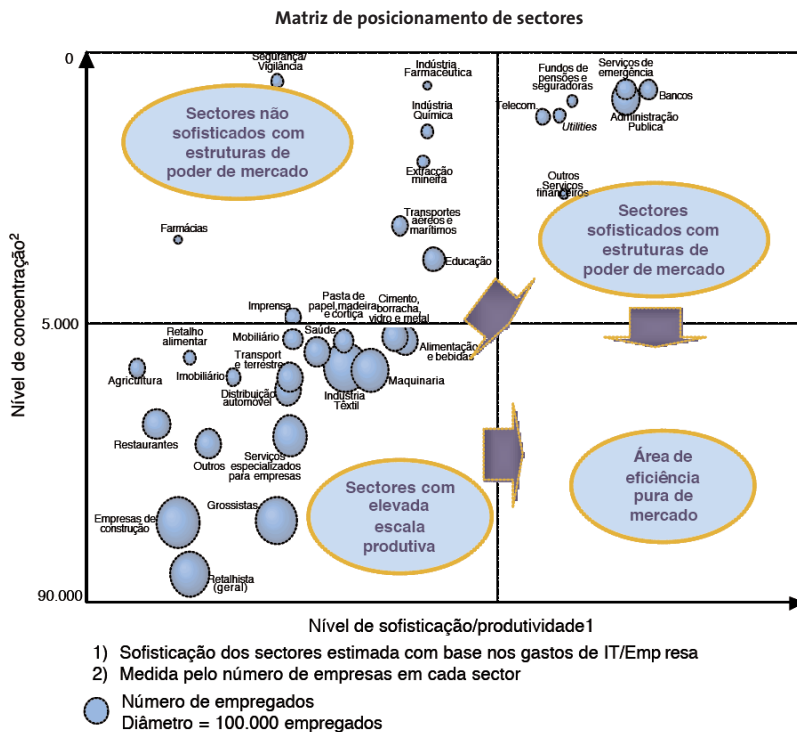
Matriz de posicionamento de sectores

0

5.000

90.000

Nível de concentração²

Nível de sofisticação/produtividade1

Sectores não sofisticados com estruturas de poder de mercado

Sectores sofisticados com estruturas de poder de mercado

Sectores com elevada escala produtiva

Área de eficiência pura de mercado

Segurança/ Vigilância

Indústria Farmacêutica

Indústria Química

Extracção mineira

Transportes aéreos e marítimos

Educação

Farmácias

Fundos de pensões e seguradoras

Serviços de emergência

Bancos

Telecom.

Utilities

Administração Pública

Outros Serviços financeiros

Imprensa

Pasta de papel,madeira e cortiça

Cimento, borracha, vidro e metal

Alimentação e bebidas

Retalho alimentar

Mobiliário

Saúde

Transport e terrestre

Agricultura

Imobiliário

Distribuição automóvel

Indústria Têxtil

Maquinaria

Restaurantes

Outros

Serviços especializados para empresas

Empresas de construção

Grossistas

Retalhista (geral)

1) Sofisticação dos sectores estimada com base nos gastos de IT/Emp resa
2) Medida pelo número de empresas em cada sector

Número de empregados
Diâmetro = 100.000 empregados